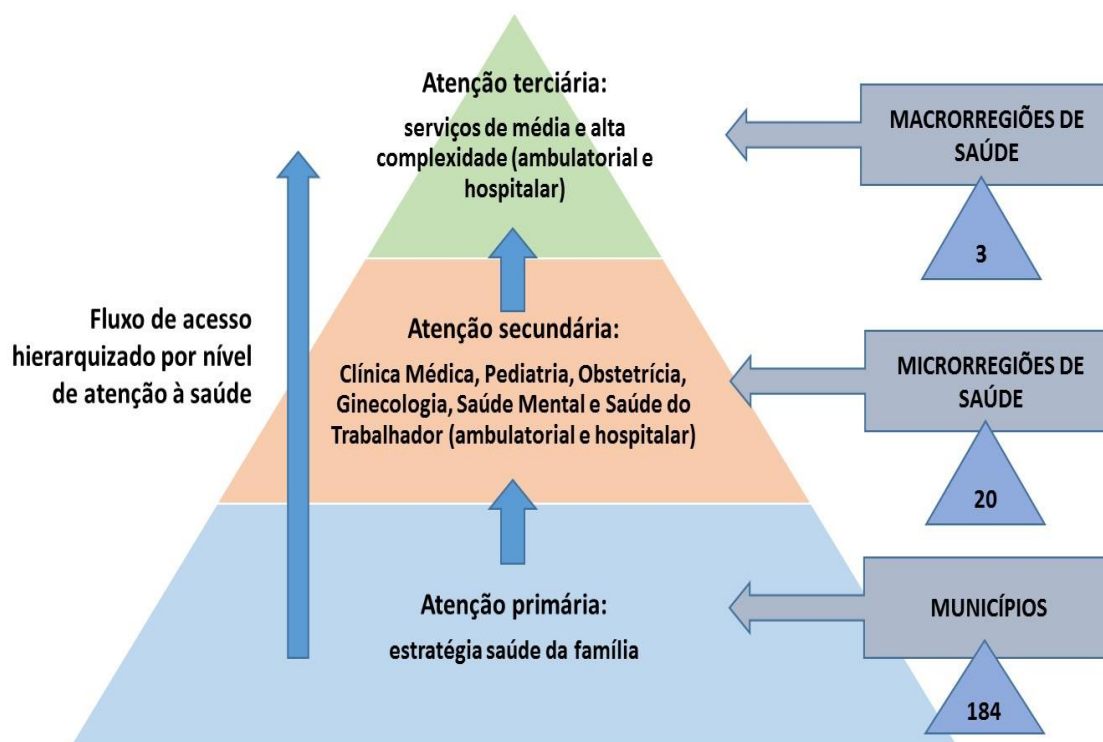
Atenção terciária:
serviços de média e alta complexidade (ambulatorial e hospitalar)

MACRORREGIÕES DE SAÚDE

3

Fluxo de acesso hierarquizado por nível de atenção à saúde

Atenção secundária:
Clínica Médica, Pediatria, Obstetrícia, Ginecologia, Saúde Mental e Saúde do Trabalhador (ambulatorial e hospitalar)

MICRORREGIÕES DE SAÚDE

20

Atenção primária:
estratégia saúde da família

MUNICÍPIOS

184